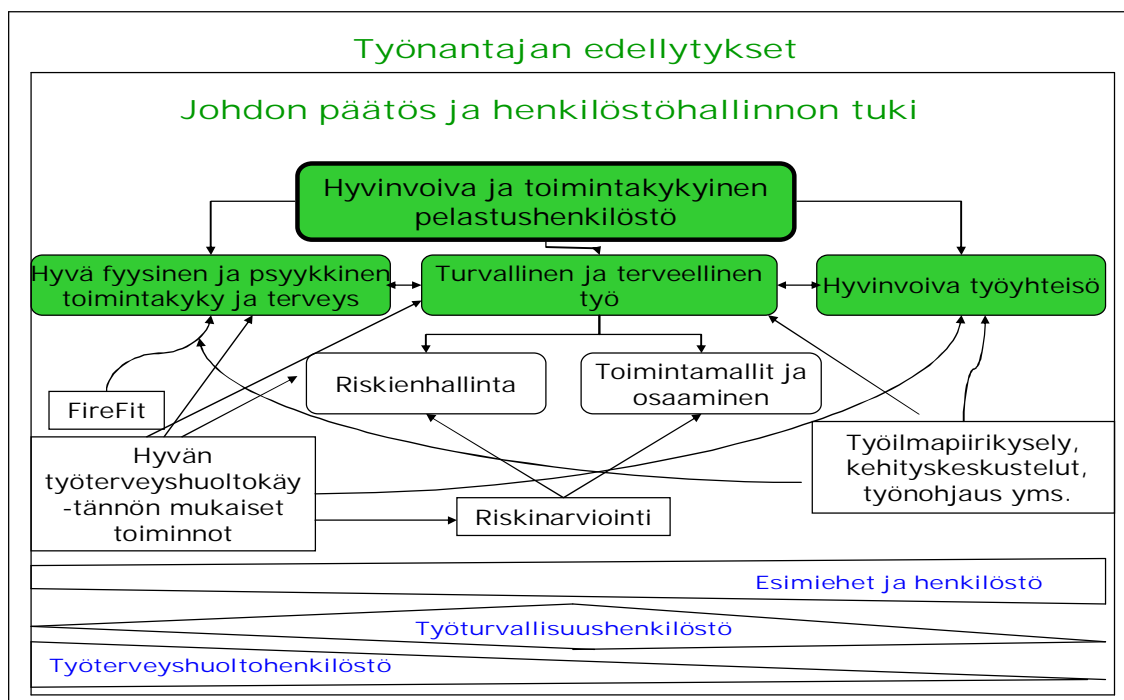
Työnantajan edellytykset

Johdon päätös ja henkilöstöhallinnon tuki

Hyvinvoiva ja toimintakykyinen pelastushenkilöstö

Hyvä fyysinen ja psyykkinen toimintakyky ja terveys

Turvallinen ja terveellinen työ

Hyvinvoiva työyhteisö

Riskienhallinta

Toimintamallit ja osaaminen

FireFit

Hyvän työterveyshuoltokäy-tännön mukaiset toiminnot

Työilmapiirikysely, kehityskeskustelut, työnohjaus yms.

Riskinarviointi

Esimiehet ja henkilöstö

Työturvallisuushenkilöstö

Työterveyshuoltohenkilöstö